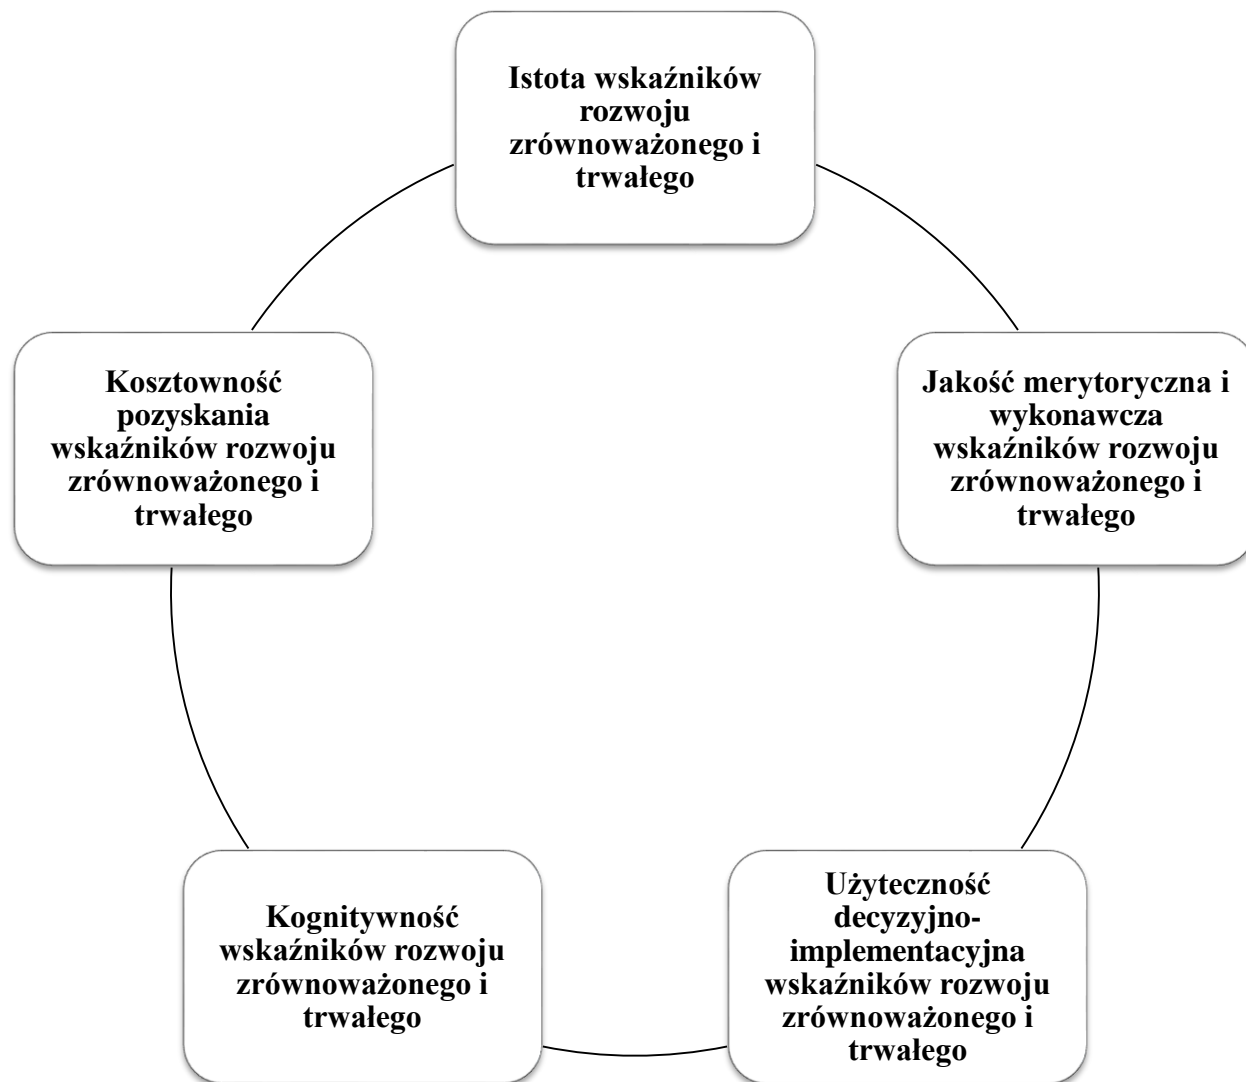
Istota wskaźników rozwoju zrównoważonego i trwałego

Jakość merytoryczna i wykonawcza wskaźników rozwoju zrównoważonego i trwałego

Użyteczność decyzyjno-implementacyjna wskaźników rozwoju zrównoważonego i trwałego

Kognitywność wskaźników rozwoju zrównoważonego i trwałego

Kosztowność pozyskania wskaźników rozwoju zrównoważonego i trwałego